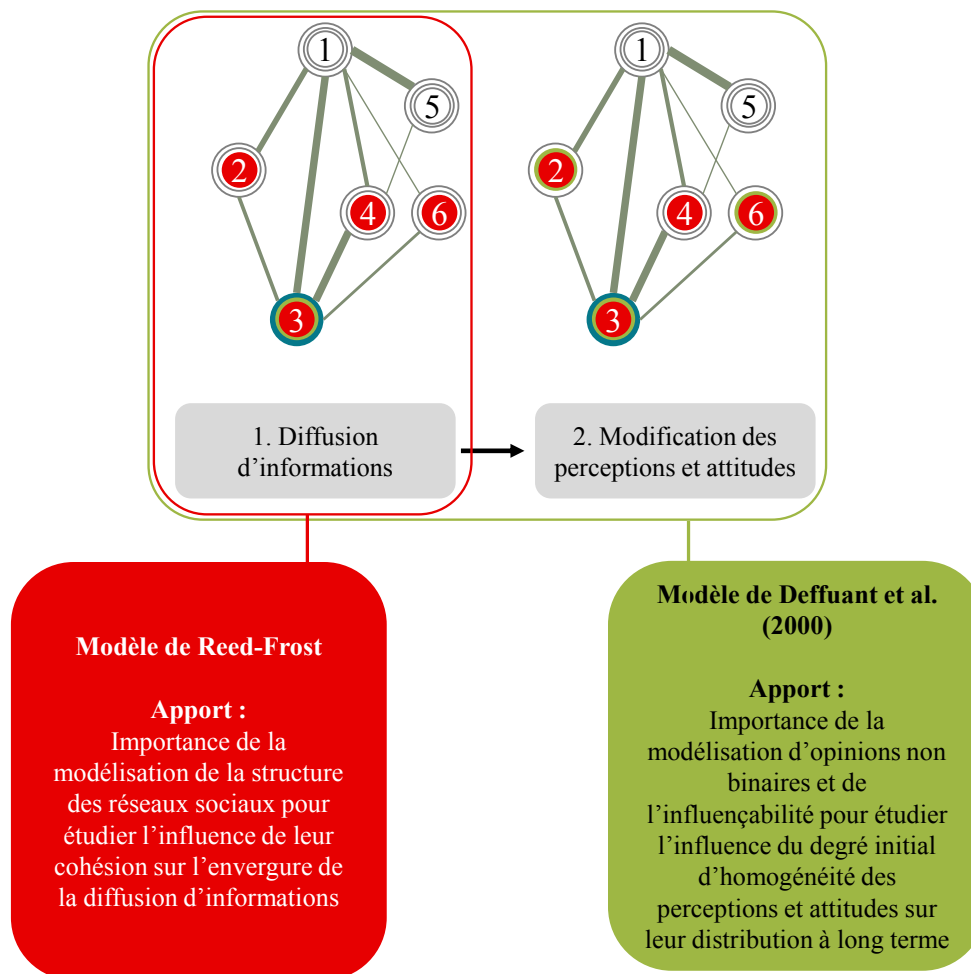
1
5
2
4
6
3

1. Diffusion d’informations

1
5
2
4
6
3

2. Modification des perceptions et attitudes

Modèle de Reed-Frost

Apport :
Importance de la modélisation de la structure des réseaux sociaux pour étudier l’influence de leur cohésion sur l’envergure de la diffusion d’informations

Modèle de Deffuant et al. (2000)

Apport :
Importance de la modélisation d’opinions non binaires et de l’influençabilité pour étudier l’influence du degré initial d’homogénéité des perceptions et attitudes sur leur distribution à long terme